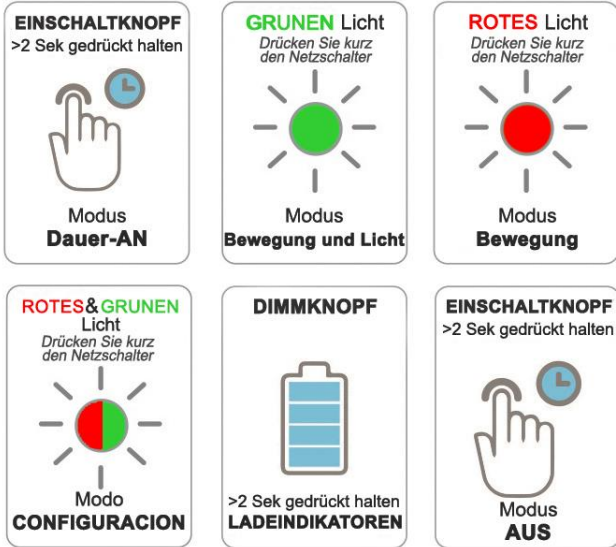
EINSCHALTKNOPF
>2 Sek gedrückt halten

Modus
Dauer-AN

GRUNEN Licht
Drücken Sie kurz den Netzschalter

Modus
Bewegung und Licht

ROTES Licht
Drücken Sie kurz den Netzschalter

Modus
Bewegung

ROTES&GRUNEN Licht
Drücken Sie kurz den Netzschalter

Modo
CONFIGURACION

DIMMKNOPF

>2 Sek gedrückt halten
LADEINDIKATOREN

EINSCHALTKNOPF
>2 Sek gedrückt halten

Modus
AUS